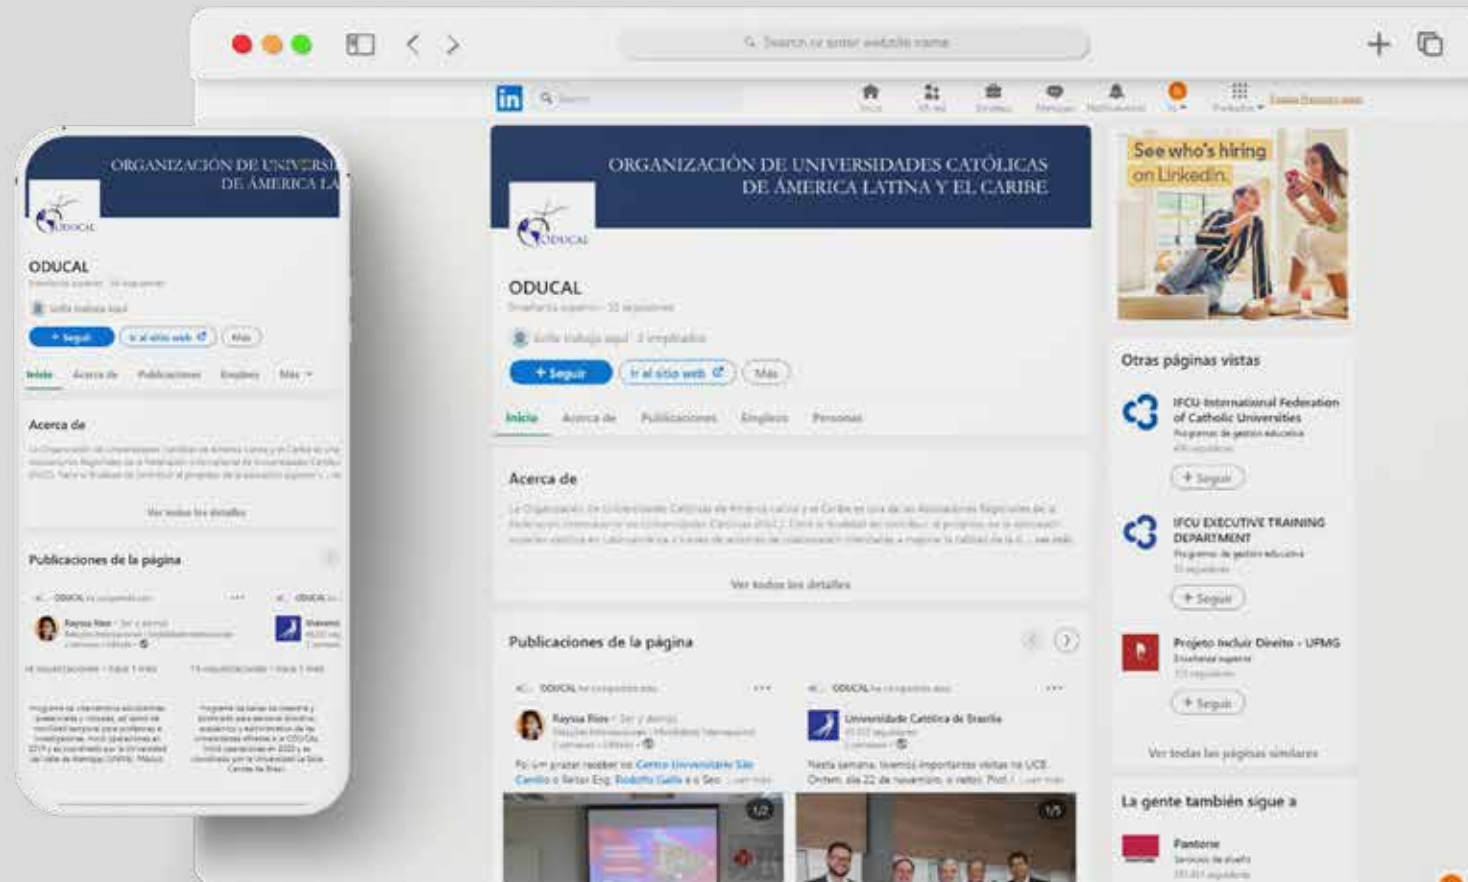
Search or enter website name

in

ORGANIZACIÓN DE UNIVERSIDADES CATÓLICAS DE AMÉRICA LATINA Y EL CARIBE

ODUCAL

ODUCAL

Enseñanza superior · 33 seguidores

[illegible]

+ Seguir
Ir al sitio web
Más

Inicio
Acerca de
Publicaciones
Empleos
Personas

Acerca de

La Organización de Universidades Católicas de América Latina y el Caribe es una de las Asociaciones Regionales de la Federación Internacional de Universidades Católicas (FIUC). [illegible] ...ver más

Ver todos los detalles

Publicaciones de la página

ODUCAL ha compartido esto
Rayssa Rios · 3er y demás
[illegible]
Foi um prazer receber no Centro Universitário São Camilo o Reitor Eng. Rodolfo Gallo e o Sec ...ver más

ODUCAL ha compartido esto
Universidade Católica de Brasília
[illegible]
Nesta semana, tivemos importantes visitas na UCB. Ontem, dia 22 de novembro, o reitor, Prof. ...ver más

1/2
1/5

See who's hiring on LinkedIn.

Otras páginas vistas

IFCU-International Federation of Catholic Universities
Programas de gestión educativa
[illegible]
+ Seguir

IFCU EXECUTIVE TRAINING DEPARTMENT
Programas de gestión educativa
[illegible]
+ Seguir

Projeto Incluir Direito - UFMG
Enseñanza superior
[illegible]
+ Seguir

Ver todas las páginas similares

La gente también sigue a

Pantone
Servicios de diseño
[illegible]

ORGANIZACIÓN DE UNIVERSI DE AMÉRICA LA

ODUCAL

Enseñanza superior · 33 seguidores

+ Seguir
Ir al sitio web
Más

Inicio
Acerca de
Publicaciones
Empleos
Más

Acerca de

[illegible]

Ver todos los detalles

Publicaciones de la página

ODUCAL ha compartido esto
Rayssa Rios · 3er y demás
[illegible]

ODUCAL
Universid
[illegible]